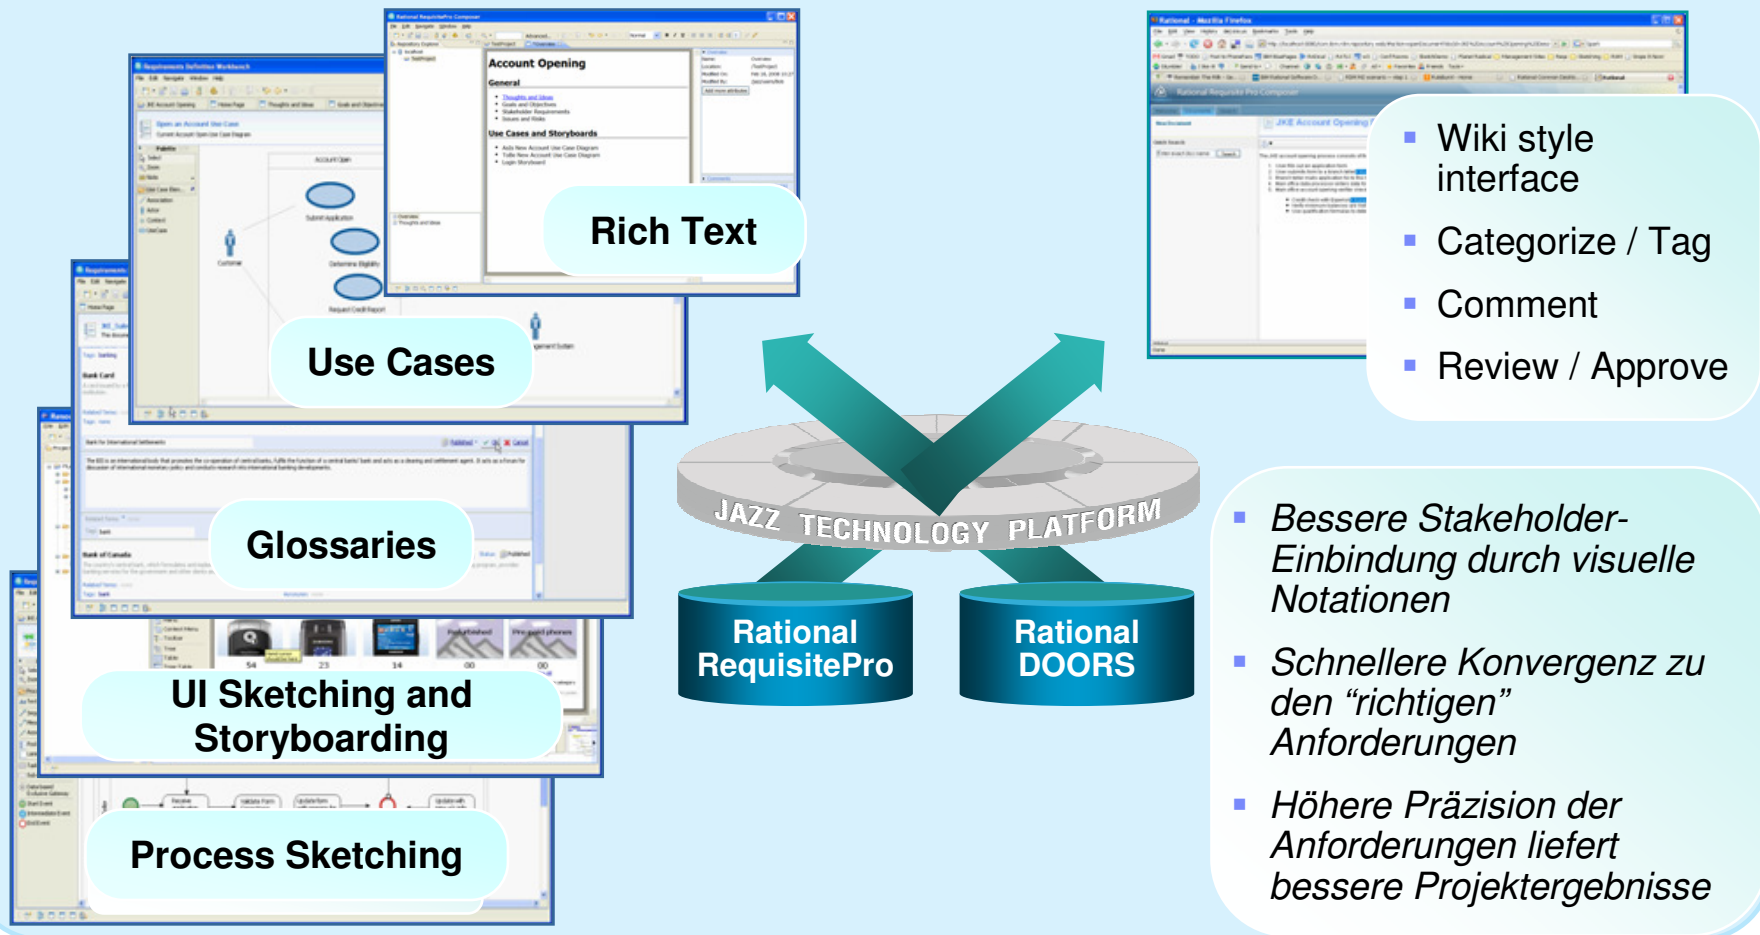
Rich Text

Use Cases

Glossaries

UI Sketching and Storyboarding

Process Sketching

Account Opening

General

Use Cases and Storyboards

JAZZ TECHNOLOGY PLATFORM

Rational RequisitePro

Rational DOORS

- Wiki style interface
- Categorize / Tag
- Comment
- Review / Approve

- Bessere Stakeholder-Einbindung durch visuelle Notationen
- Schnellere Konvergenz zu den “richtigen” Anforderungen
- Höhere Präzision der Anforderungen liefert bessere Projektergebnisse